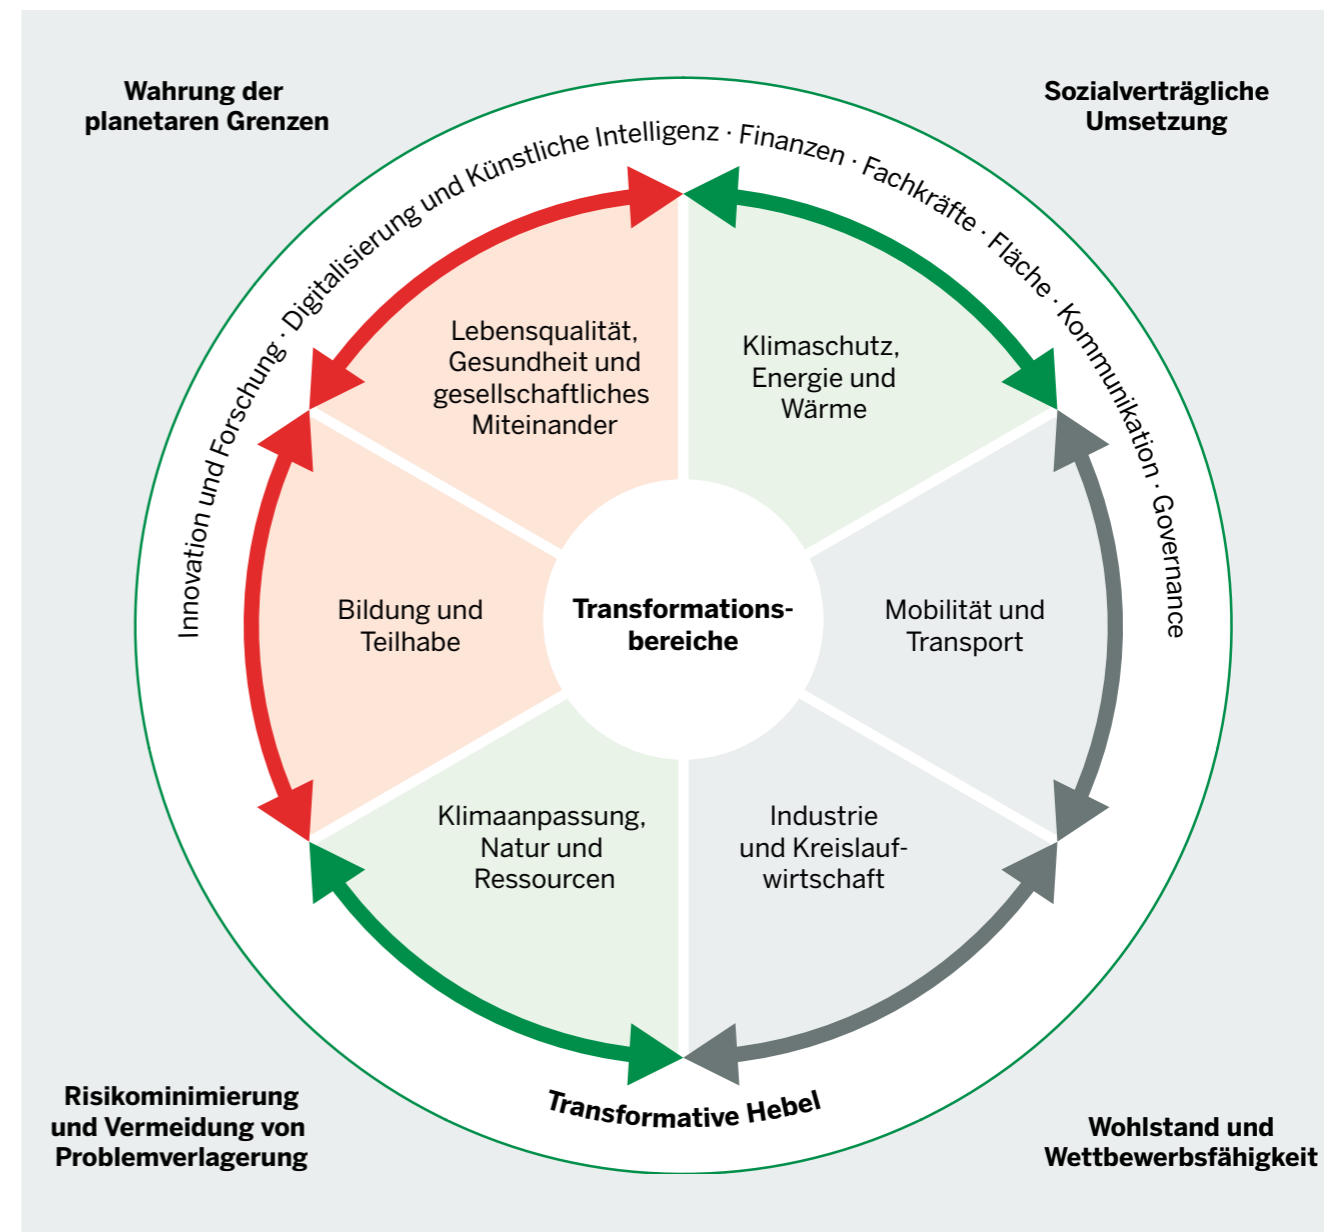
Wahrung der planetaren Grenzen

Sozialverträgliche Umsetzung

Innovation und Forschung · Digitalisierung und Künstliche Intelligenz · Finanzen · Fachkräfte · Fläche · Kommunikation · Governance

Lebensqualität, Gesundheit und gesellschaftliches Miteinander

Klimaschutz, Energie und Wärme

Bildung und Teilhabe

Transformationsbereiche

Mobilität und Transport

Klimaanpassung, Natur und Ressourcen

Industrie und Kreislaufwirtschaft

Transformative Hebel

Risikominimierung und Vermeidung von Problemverlagerung

Wohlstand und Wettbewerbsfähigkeit